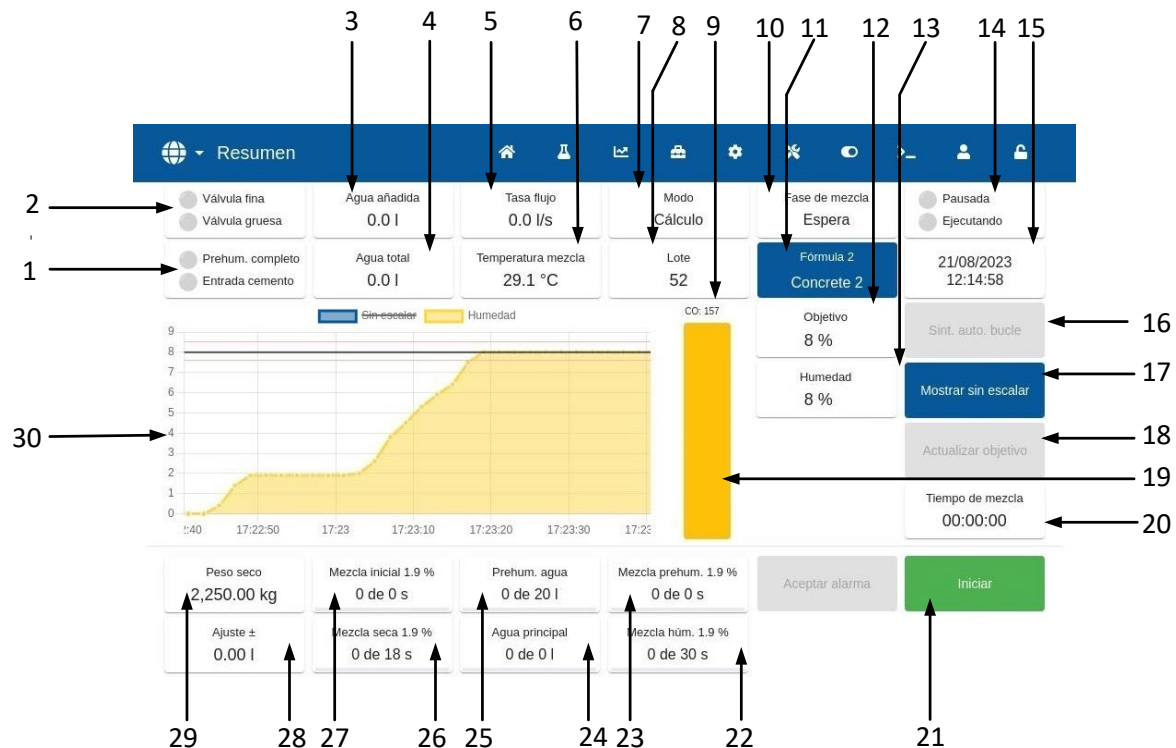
3 4 5 6 7 8 9 10 11 12 13 14 15

Resumen

2
Válvula fina
Válvula gruesa

Agua añadida
0.0 l

Tasa flujo
0.0 l/s

Modo
Cálculo

Fase de mezcla
Espera

Pausada
Ejecutando

1
Prehum. completo
Entrada cemento

Agua total
0.0 l

Temperatura mezcla
29.1 °C

Lote
52

Fórmula 2
Concrete 2

21/08/2023
12:14:58

Sin escalar   Humedad

CO: 157

Objetivo
8 %

Sint. auto. bucle   16

Humedad
8 %

Mostrar sin escalar   17

30

9
8
7
6
5
4
3
2
1
0

:40   17:22:50   17:23   17:23:10   17:23:20   17:23:30   17:23

Actualizar objetivo   18

19

Tiempo de mezcla
00:00:00   20

Peso seco
2,250.00 kg

Mezcla inicial 1.9 %
0 de 0 s

Prehum. agua
0 de 20 l

Mezcla prehum. 1.9 %
0 de 0 s

Aceptar alarma

Iniciar

Ajuste ±
0.00 l

Mezcla seca 1.9 %
0 de 18 s

Agua principal
0 de 0 l

Mezcla húm. 1.9 %
0 de 30 s

29 28 27 26 25 24 23 22 21